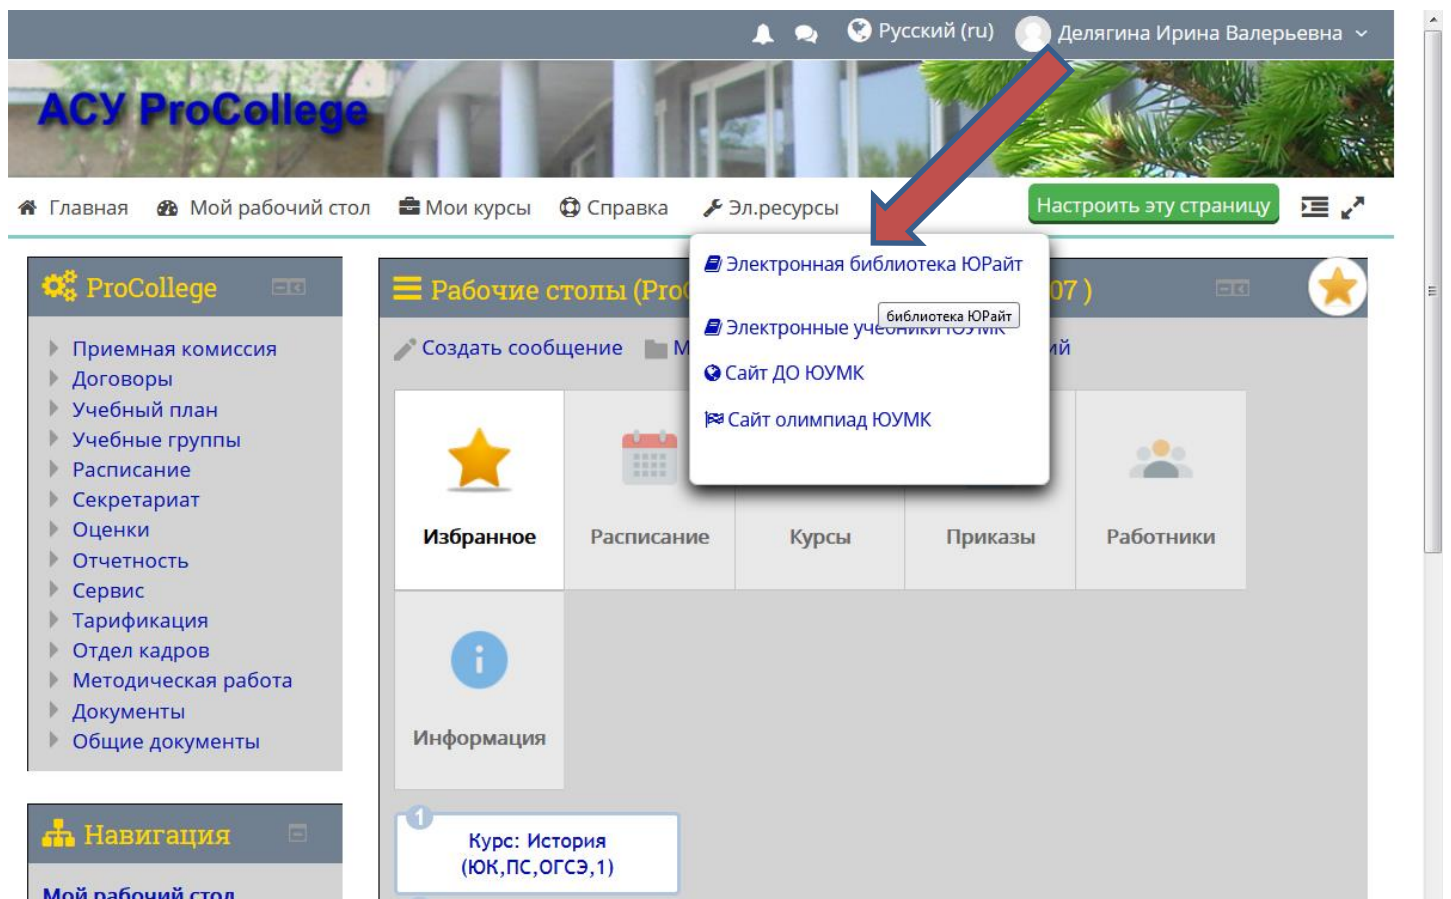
Русский (ru) Делягина Ирина Валерьевна

АСУ ProCollege

Главная Мой рабочий стол Мои курсы Справка Эл.ресурсы Настроить эту страницу

ProCollege

Приемная комиссия
Договоры
Учебный план
Учебные группы
Расписание
Секретариат
Оценки
Отчетность
Сервис
Тарификация
Отдел кадров
Методическая работа
Документы
Общие документы

Навигация

Мой рабочий стол

Рабочие столы (Pro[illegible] 07 )

Создать сообщение М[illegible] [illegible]ий

Электронная библиотека ЮРайт
библиотека ЮРайт
Электронные уч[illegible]
Сайт ДО ЮУМК
Сайт олимпиад ЮУМК

Избранное
Расписание
Курсы
Приказы
Работники
Информация

1
Курс: История (ЮК,ПС,ОГСЭ,1)